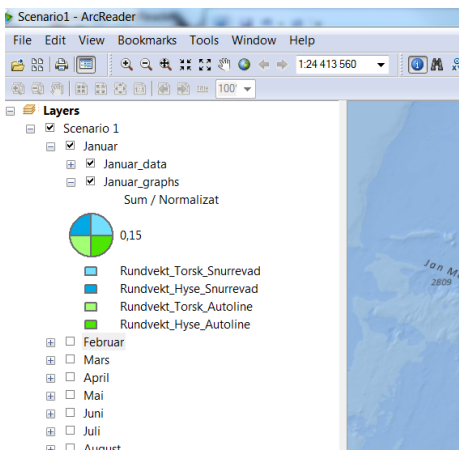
Scenario1 - ArcReader

File Edit View Bookmarks Tools Window Help

1:24 413 560

100'

Layers
Scenario 1
Januar
Januar_data
Januar_graphs
Sum / Normalizat
0,15
Rundvekt_Torsk_Snurrevad
Rundvekt_Hyse_Snurrevad
Rundvekt_Torsk_Autoline
Rundvekt_Hyse_Autoline
Februar
Mars
April
Mai
Juni
Juli
August

Jan M
2809